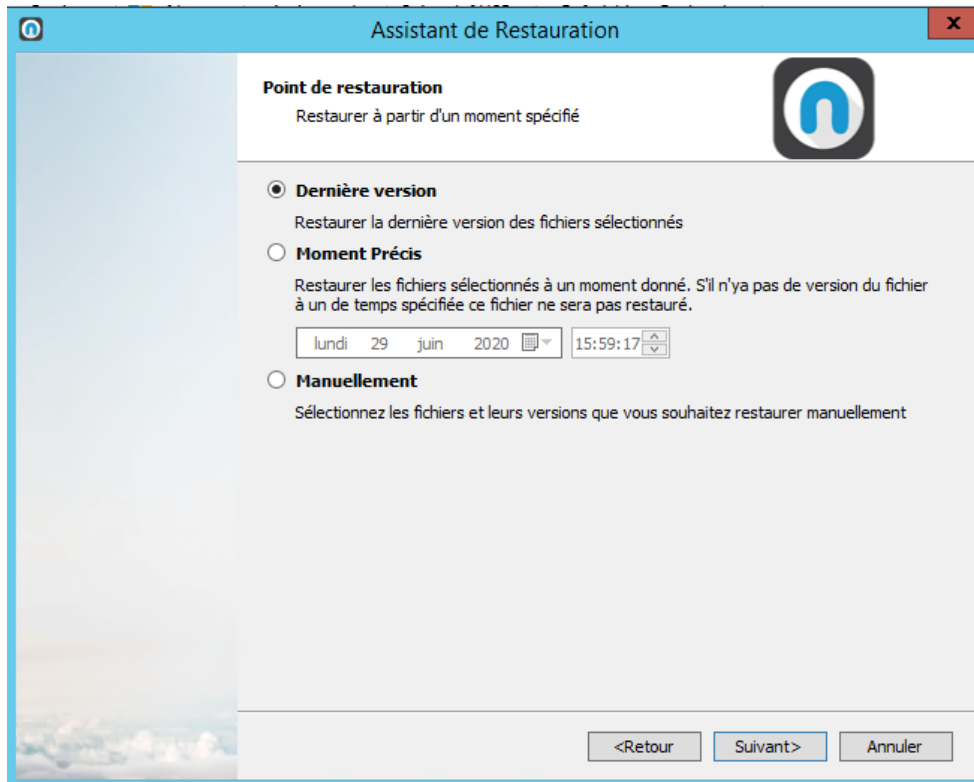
Assistant de Restauration

X

Point de restauration

Restaurer à partir d'un moment spécifié

Dernière version

Restaurer la dernière version des fichiers sélectionnés

Moment Précis

Restaurer les fichiers sélectionnés à un moment donné. S'il n'ya pas de version du fichier à un de temps spécifiée ce fichier ne sera pas restauré.

lundi 29 juin 2020

15:59:17

Manuellement

Sélectionnez les fichiers et leurs versions que vous souhaitez restaurer manuellement

<Retour

Suivant>

Annuler